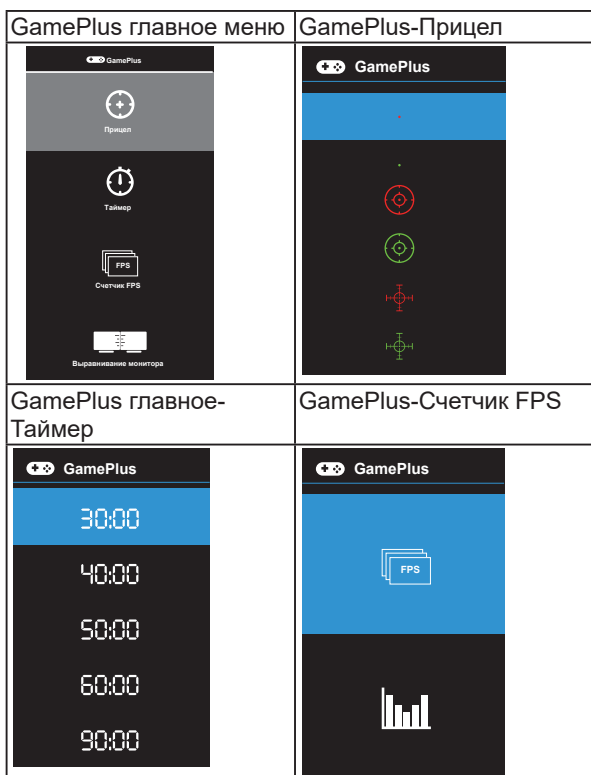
| GamePlus главное меню | GamePlus-Прицел |
|---|---|
| GamePlus Прицел Таймер FPS Счетчик FPS Выравнивание монитора | GamePlus |
| GamePlus главное-Таймер | GamePlus-Счетчик FPS |
| GamePlus 30:00 40:00 50:00 60:00 90:00 | GamePlus FPS |